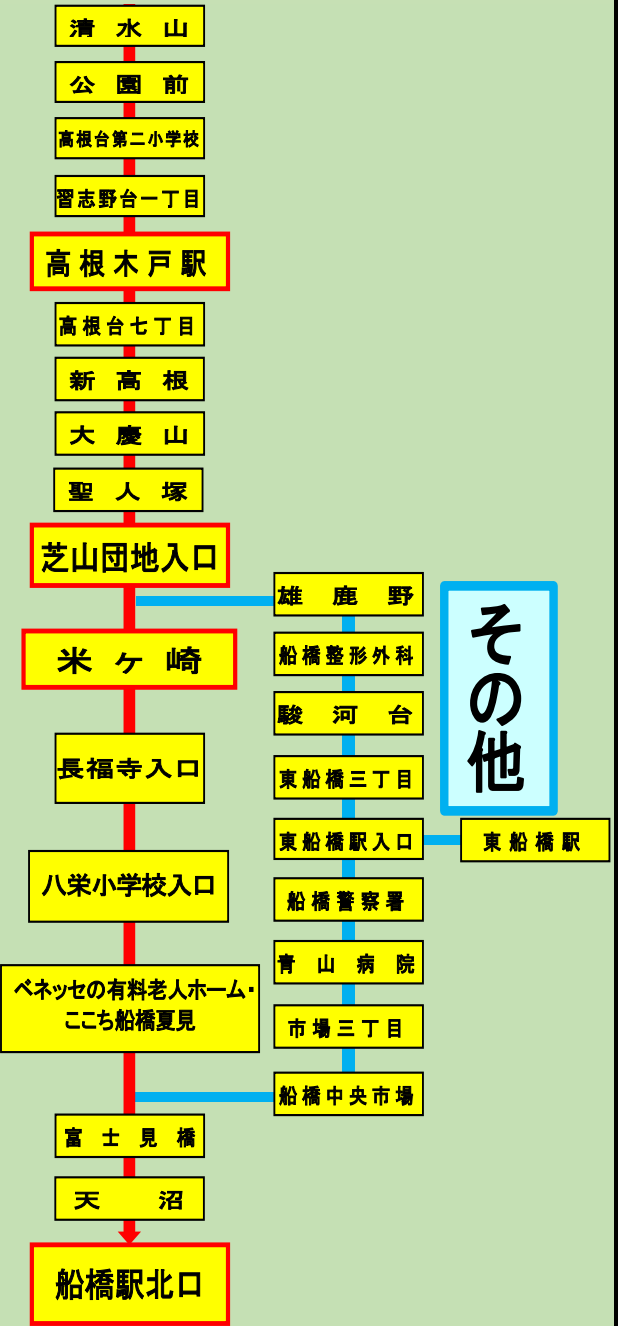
清 水 山

公 園 前

高根台第二小学校

習志野台一丁目

高根木戸駅

高根台七丁目

新 高 根

大 慶 山

聖 人 塚

芝山団地入口

米 ヶ 崎

長福寺入口

八栄小学校入口

ベネッセの有料老人ホーム・ここち船橋夏見

富 士 見 橋

天 沼

船橋駅北口

雄 鹿 野

船橋整形外科

駿 河 台

東船橋三丁目

東船橋駅入口

船橋警察署

青 山 病 院

市場三丁目

船橋中央市場

その他

東船橋駅